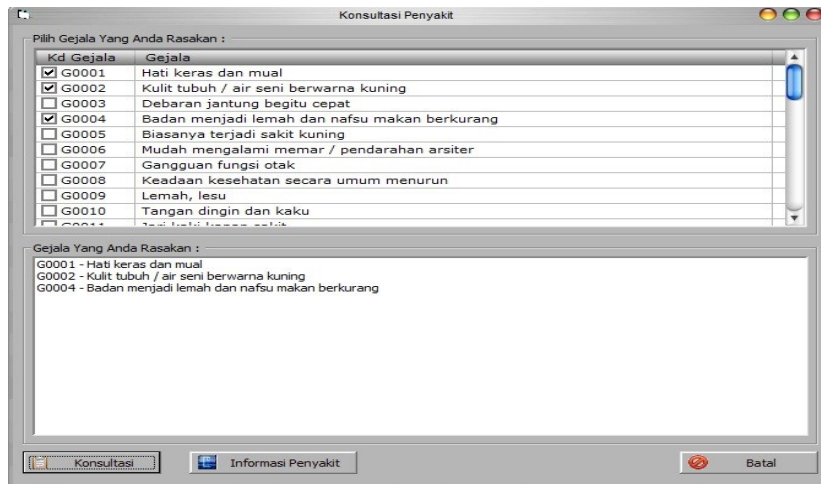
Konsultasi Penyakit

Pilih Gejala Yang Anda Rasakan :

| Kd Gejala | Gejala |
|---|---|
| ☑ G0001 | Hati keras dan mual |
| ☑ G0002 | Kulit tubuh / air seni berwarna kuning |
| ☐ G0003 | Debaran jantung begitu cepat |
| ☑ G0004 | Badan menjadi lemah dan nafsu makan berkurang |
| ☐ G0005 | Biasanya terjadi sakit kuning |
| ☐ G0006 | Mudah mengalami memar / pendarahan arsiter |
| ☐ G0007 | Gangguan fungsi otak |
| ☐ G0008 | Keadaan kesehatan secara umum menurun |
| ☐ G0009 | Lemah, lesu |
| ☐ G0010 | Tangan dingin dan kaku |
| ☐ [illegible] | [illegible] |

Gejala Yang Anda Rasakan :

G0001 - Hati keras dan mual
G0002 - Kulit tubuh / air seni berwarna kuning
G0004 - Badan menjadi lemah dan nafsu makan berkurang

Konsultasi Informasi Penyakit Batal